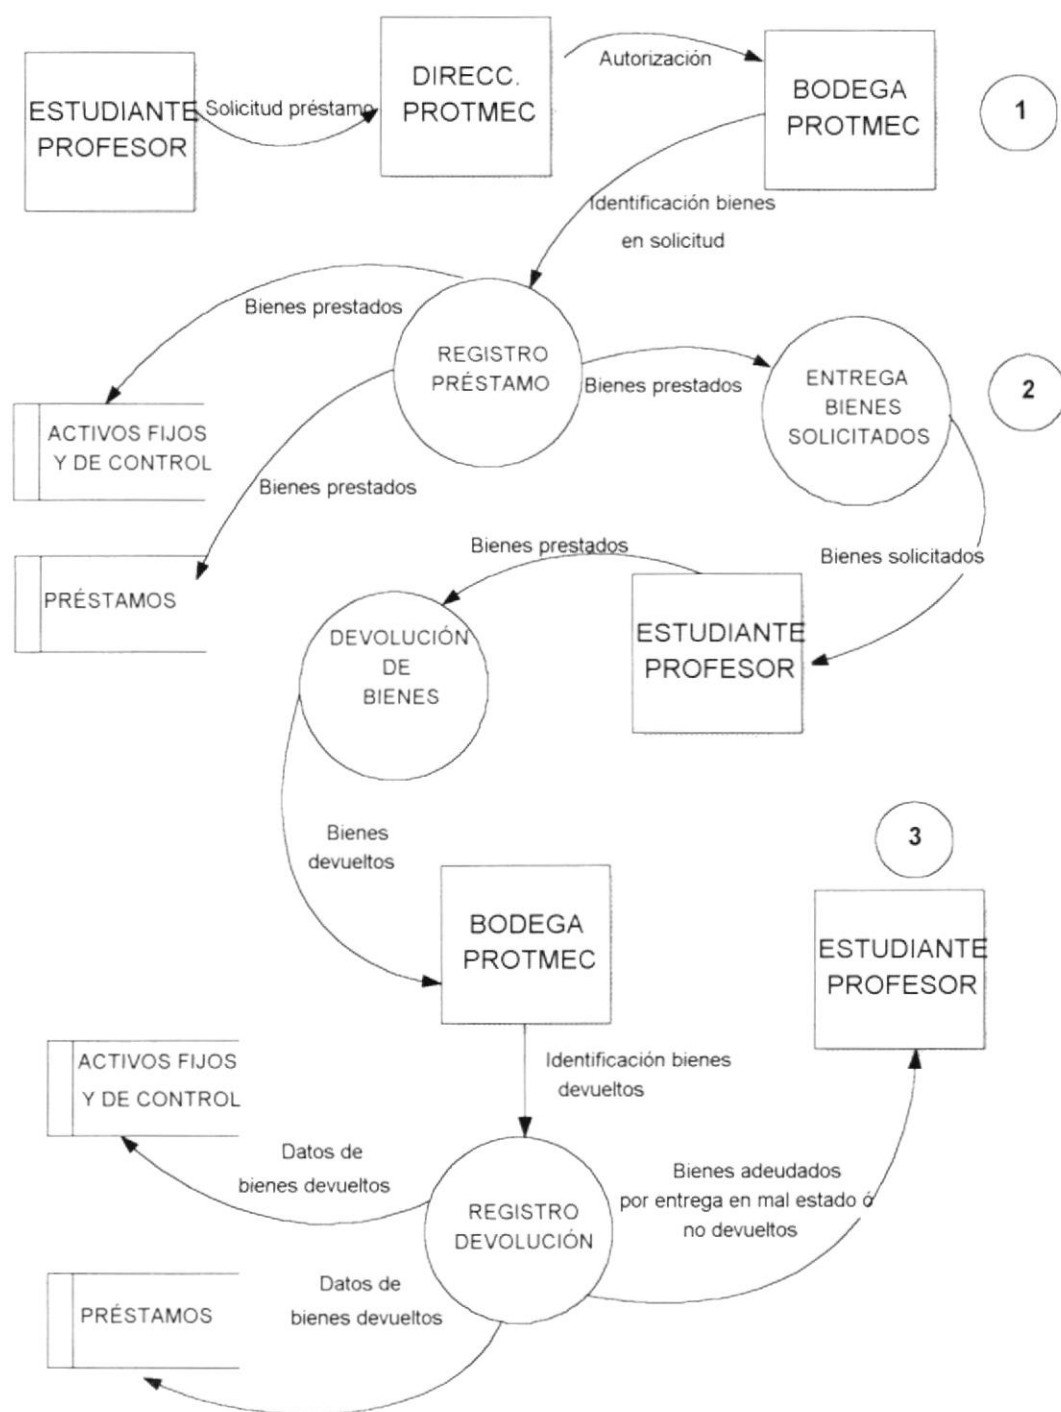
ESTUDIANTE PROFESOR

Solicitud préstamo

DIRECC. PROTMEC

Autorización

BODEGA PROTMEC

1

Identificación bienes en solicitud

Bienes prestados

REGISTRO PRÉSTAMO

Bienes prestados

ENTREGA BIENES SOLICITADOS

2

ACTIVOS FIJOS Y DE CONTROL

Bienes prestados

PRÉSTAMOS

Bienes prestados

Bienes solicitados

DEVOLUCIÓN DE BIENES

ESTUDIANTE PROFESOR

Bienes devueltos

3

BODEGA PROTMEC

ESTUDIANTE PROFESOR

ACTIVOS FIJOS Y DE CONTROL

Identificación bienes devueltos

Datos de bienes devueltos

Bienes adeudados por entrega en mal estado ó no devueltos

REGISTRO DEVOLUCIÓN

Datos de bienes devueltos

PRÉSTAMOS